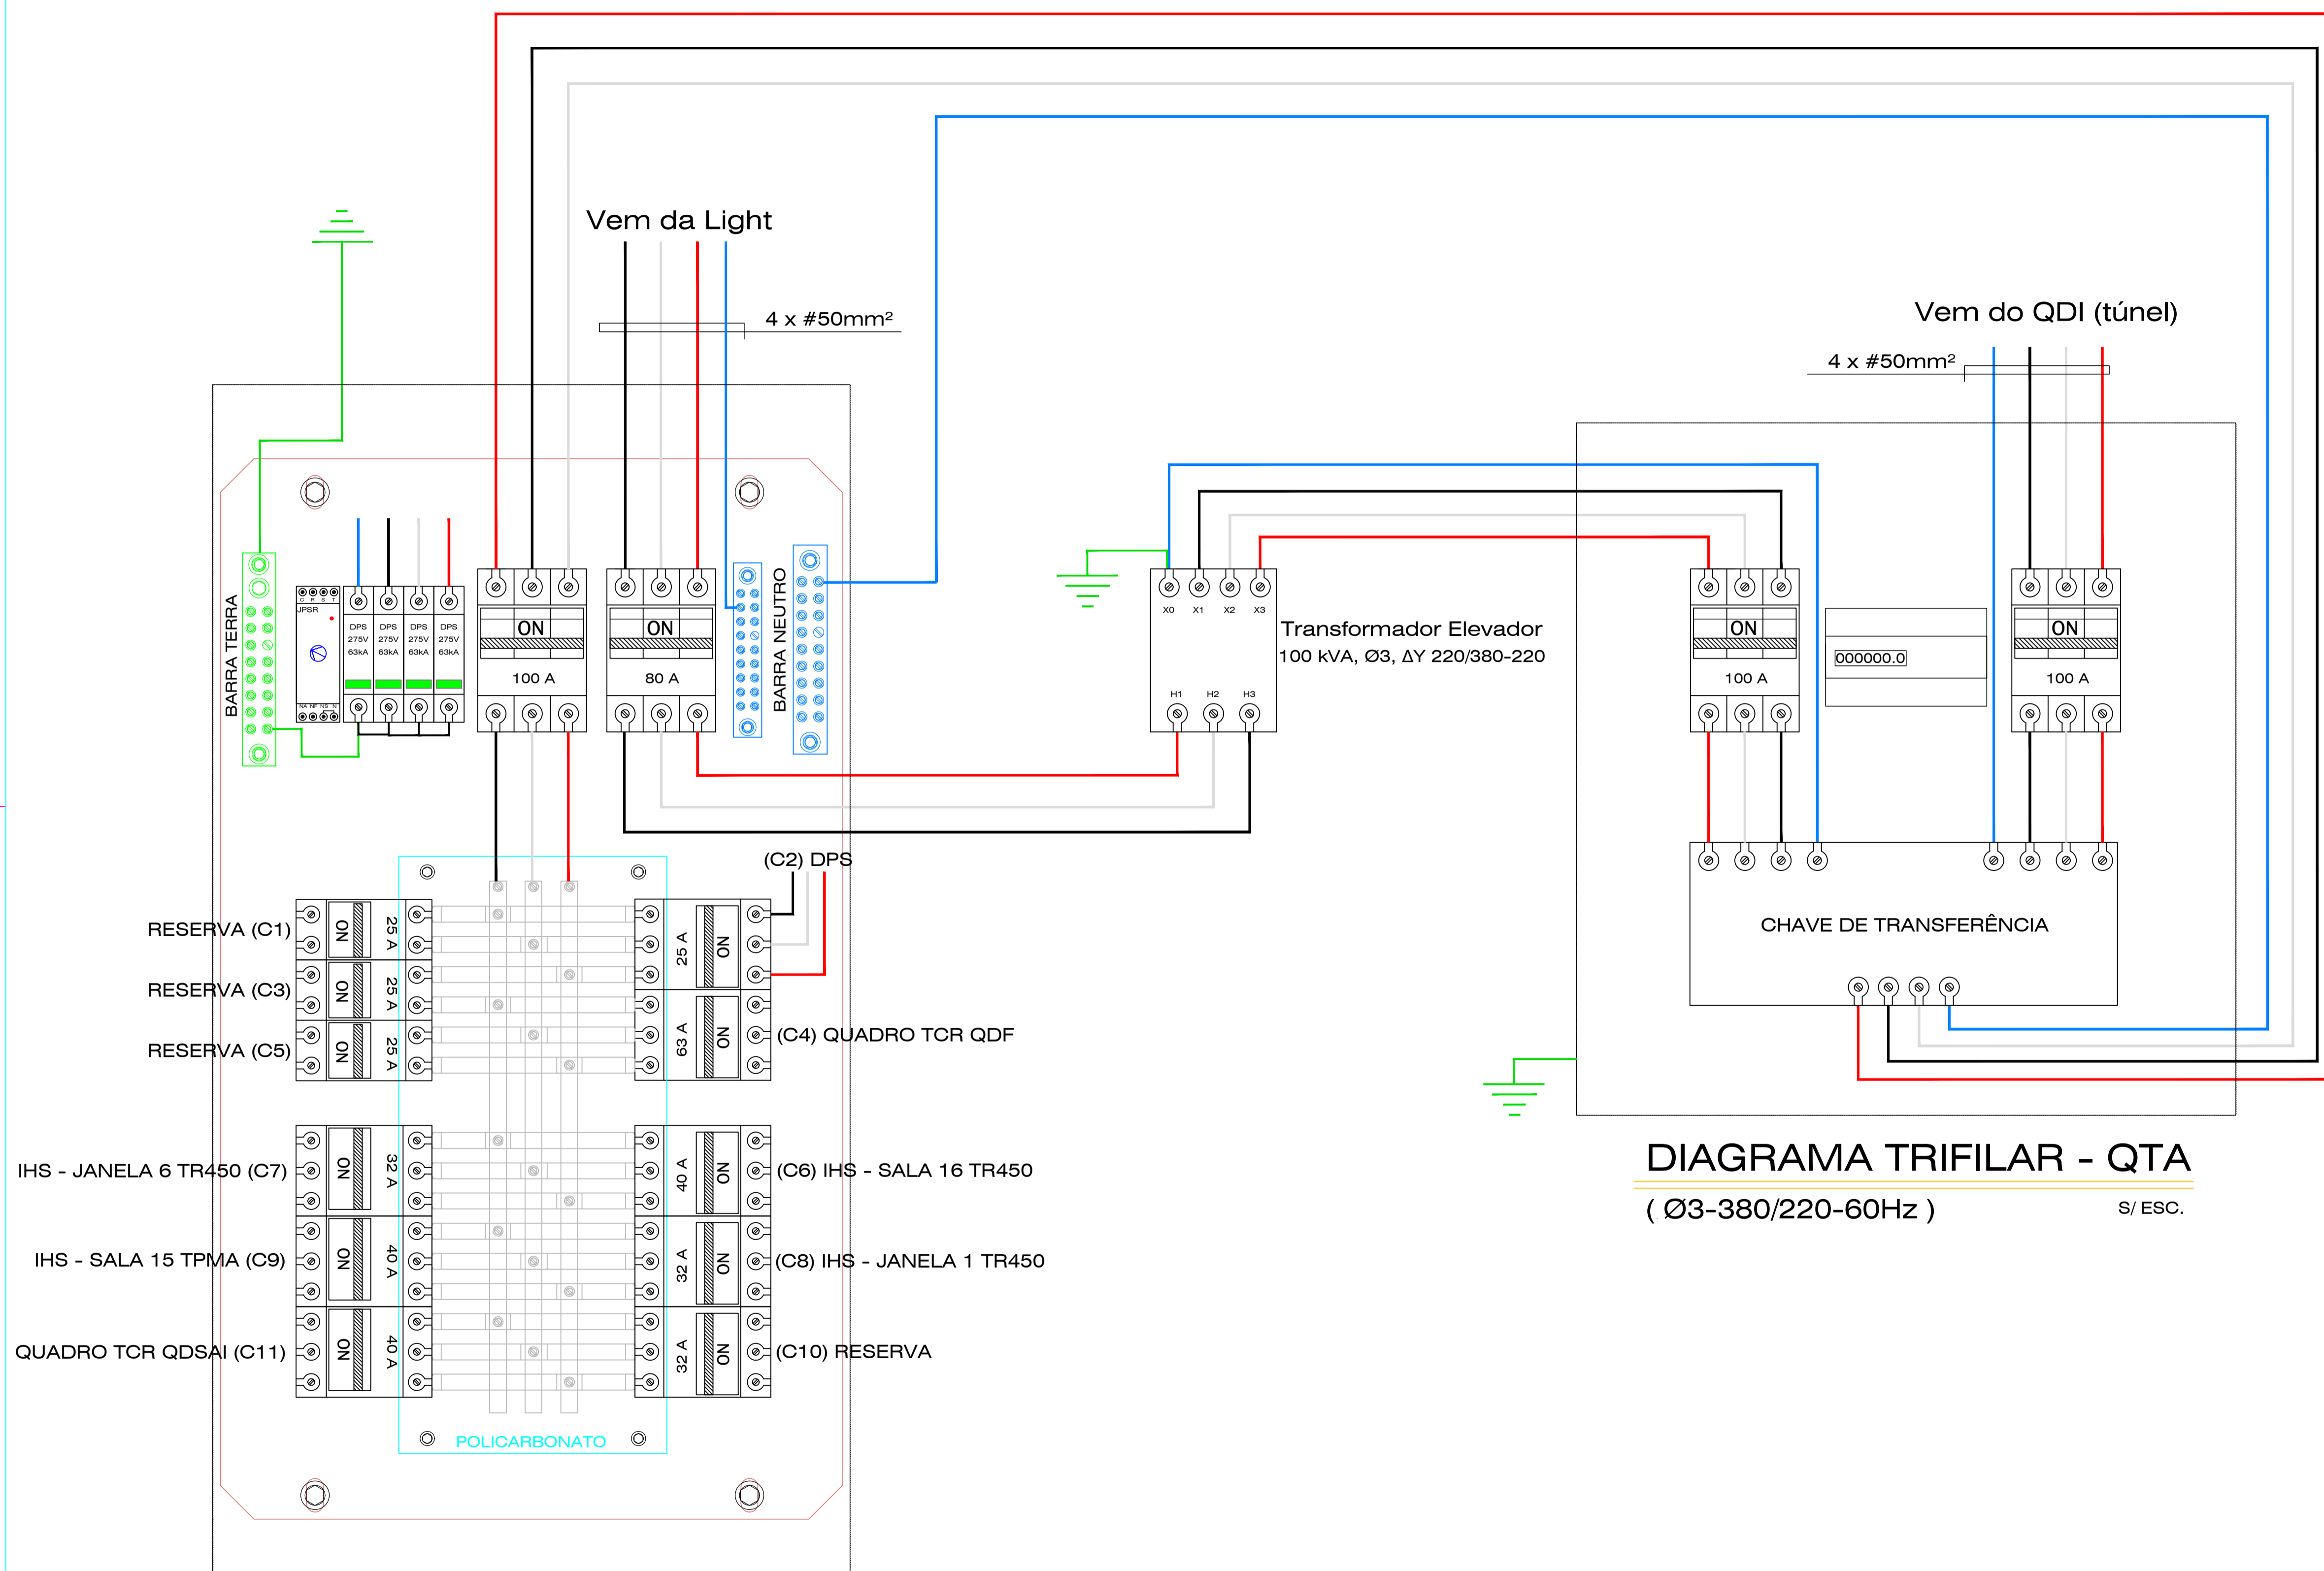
Vem da Light

4 x #50mm²

Vem do QDI (túnel)

4 x #50mm²

BARRA TERRA

JPSR

DPS 275V 63kA

DPS 275V 63kA

DPS 275V 63kA

DPS 275V 63kA

ON

100 A

ON

80 A

BARRA NEUTRO

X0 X1 X2 X3

Transformador Elevador
100 kVA, Ø3, ΔY 220/380-220

H1 H2 H3

ON

100 A

000000.0

ON

100 A

CHAVE DE TRANSFERÊNCIA

(C2) DPS

RESERVA (C1)

ON

25 A

RESERVA (C3)

ON

25 A

RESERVA (C5)

ON

25 A

25 A

ON

63 A

ON

(C4) QUADRO TCR QDF

IHS - JANELA 6 TR450 (C7)

ON

32 A

IHS - SALA 15 TPMA (C9)

ON

40 A

QUADRO TCR QDSAI (C11)

ON

40 A

40 A

ON

(C6) IHS - SALA 16 TR450

32 A

ON

(C8) IHS - JANELA 1 TR450

32 A

ON

(C10) RESERVA

POLICARBONATO

DIAGRAMA TRIFILAR - QTA
( Ø3-380/220-60Hz )

S/ ESC.